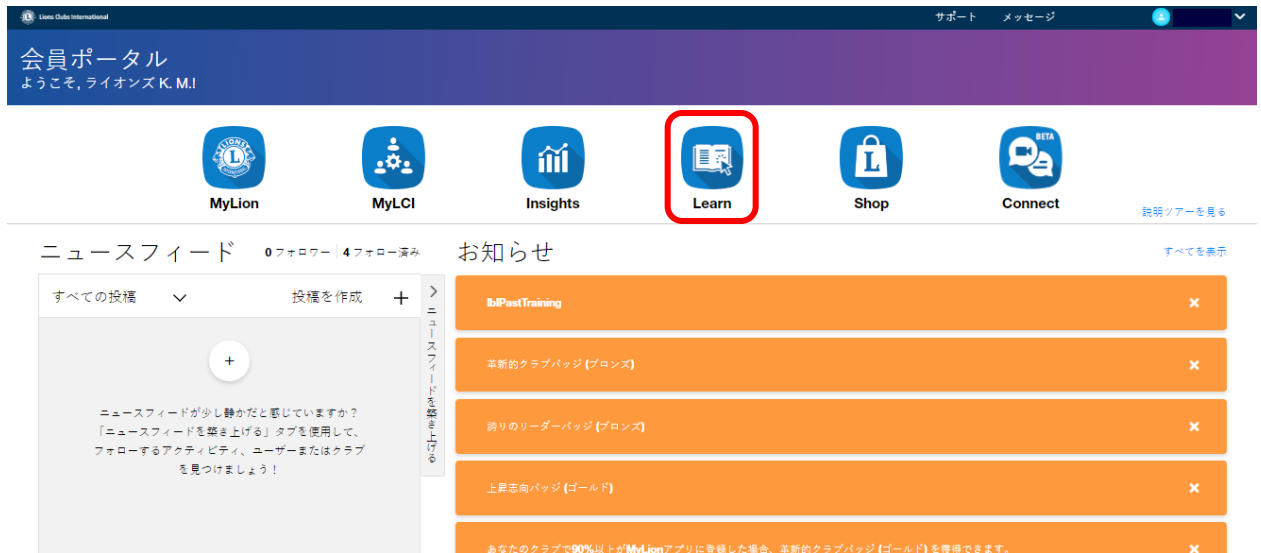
Lions Clubs International

サポート メッセージ

会員ポータル
ようこそ, ライオンズ K. M.I

MyLion

MyLCI

Insights

Learn

Shop

BETA
Connect

説明ツアーを見る

ニュースフィード 0 フォロワー | 4 フォロー済み

すべての投稿 投稿を作成 +

+

ニュースフィードが少し静かだと感じていますか？「ニュースフィードを築き上げる」タブを使用して、フォローするアクティビティ、ユーザーまたはクラブを見つけましょう！

ニュースフィードを築き上げる

お知らせ

すべてを表示

lblPastTraining ✕

革新的クラブバッジ (ブロンズ) ✕

誇りのリーダーバッジ (ブロンズ) ✕

上昇志向バッジ (ゴールド) ✕

あなたのクラブで90%以上がMyLionアプリに登録した場合、革新的クラブバッジ (ゴールド) を獲得できます。 ✕